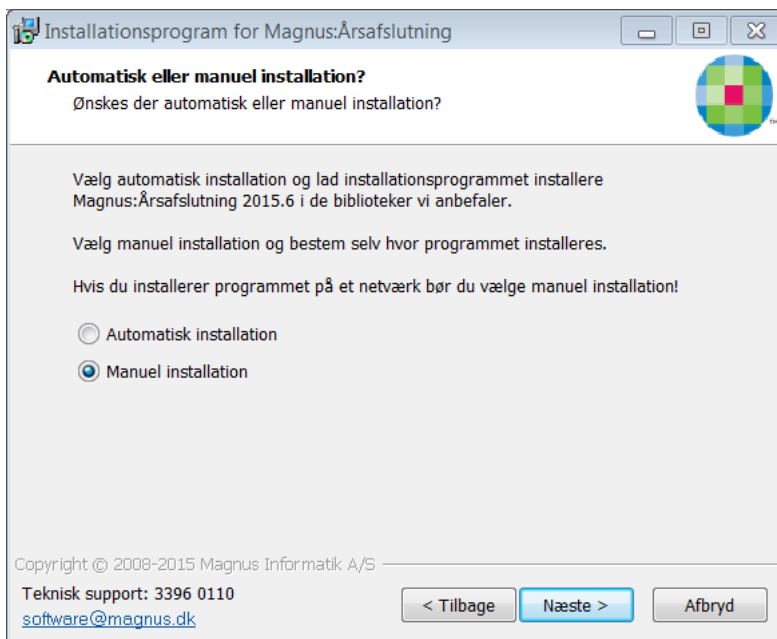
Installationsprogram for Magnus:Årsafslutning

Automatisk eller manuel installation?
Ønskes der automatisk eller manuel installation?

Vælg automatisk installation og lad installationsprogrammet installere Magnus:Årsafslutning 2015.6 i de biblioteker vi anbefaler.

Vælg manuel installation og bestem selv hvor programmet installeres.

Hvis du installerer programmet på et netværk bør du vælge manuel installation!

Automatisk installation

Manuel installation

Copyright © 2008-2015 Magnus Informatik A/S

Teknisk support: 3396 0110
software@magnus.dk

< Tilbage
Næste >
Afbryd